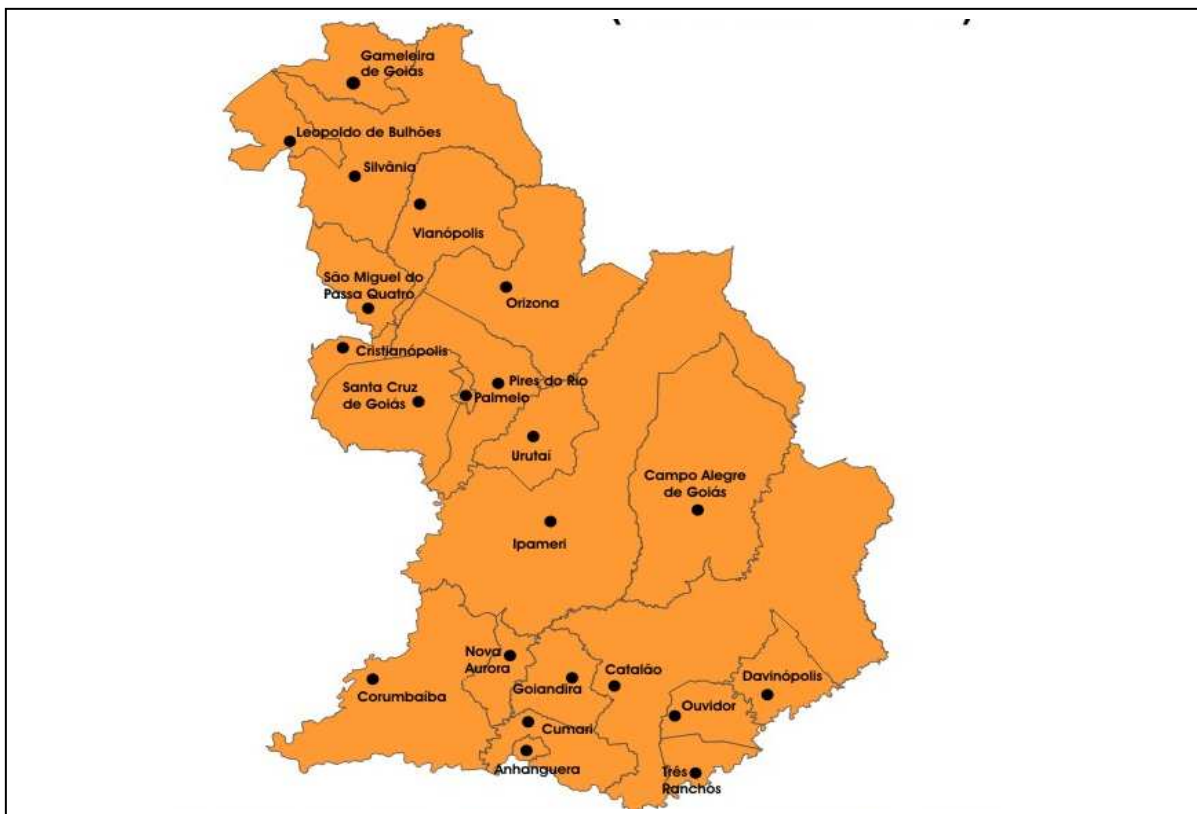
Gameleira de Goiás

Leopoldo de Bulhões

Silvânia

Vianópolis

Orizona

São Miguel do Passa Quatro

Cristianópolis

Santa Cruz de Goiás

Palmelo

Pires do Rio

Urutaí

Campo Alegre de Goiás

Ipameri

Nova Aurora

Goiandira

Catalão

Davinópolis

Ouvidor

Corumbaíba

Cumari

Anhanguera

Três Ranchos